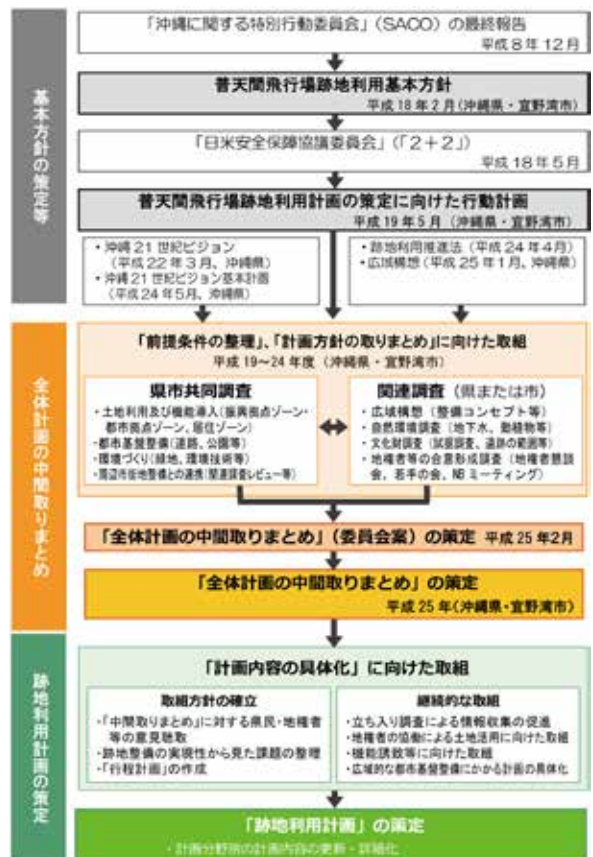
基本方針の策定等

「沖縄に関する特別行動委員会」(SACO)の最終報告
平成8年12月

普天間飛行場跡地利用基本方針
平成18年2月(沖縄県・宜野湾市)

「日米安全保障協議委員会」(「2+2」)
平成18年5月

普天間飛行場跡地利用計画の策定に向けた行動計画
平成19年5月(沖縄県・宜野湾市)

・沖縄21世紀ビジョン(平成22年3月、沖縄県)
・沖縄21世紀ビジョン基本計画(平成24年5月、沖縄県)

・跡地利用推進法(平成24年4月)
・広域構想(平成25年1月、沖縄県)

全体計画の中間取りまとめ

「前提条件の整理」、「計画方針の取りまとめ」に向けた取組
平成19~24年度(沖縄県・宜野湾市)

県市共同調査
・土地利用及び機能導入(振興拠点ゾーン・都市拠点ゾーン、居住ゾーン)
・都市基盤整備(道路、公園等)
・環境づくり(緑地、環境技術等)
・周辺市街地整備との連携(関連調査レビュー等)

関連調査(県または市)
・広域構想(整備コンセプト等)
・自然環境調査(地下水、動植物等)
・文化財調査(試掘調査、遺跡の範囲等)
・地権者等の合意形成調査(地権者懇談会、若手の会、NBミーティング)

「全体計画の中間取りまとめ」(委員会案)の策定 平成25年2月

「全体計画の中間取りまとめ」の策定
平成25年(沖縄県・宜野湾市)

跡地利用計画の策定

「計画内容の具体化」に向けた取組

取組方針の確立
・「中間取りまとめ」に対する県民・地権者等の意見聴取
・跡地整備の実現性から見た課題の整理
・「行程計画」の作成

継続的な取組
・立ち入り調査による情報収集の促進
・地権者の協働による土地活用に向けた取組
・機能誘致等に向けた取組
・広域的な都市基盤整備にかかる計画の具体化

「跡地利用計画」の策定
・計画分野別の計画内容の更新・詳細化